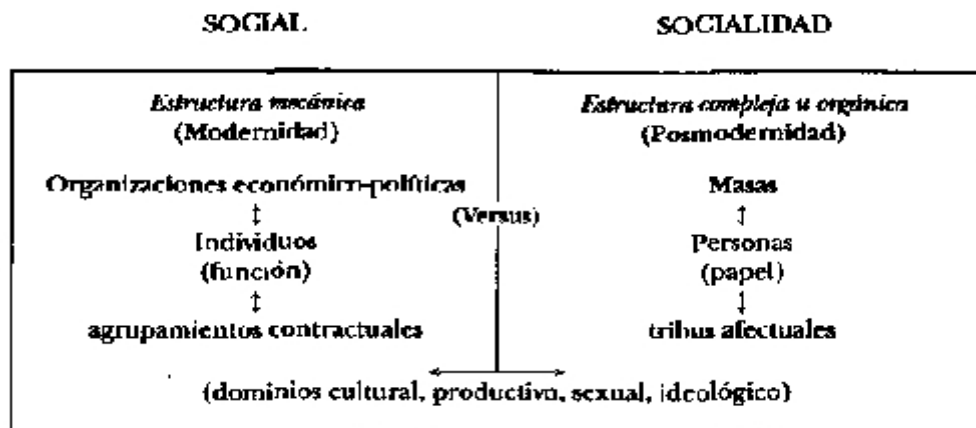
| SOCIAL | SOCIALIDAD |
|---|---|
| *Estructura mecánica* (Modernidad) | *Estructura compleja u orgánica* (Posmodernidad) |
| Organizaciones económico-políticas ↕ Individuos (función) ↕ agrupamientos contractuales | Masas ↕ Personas (papel) ↕ tribus afectuales |

(Versus)

(dominios cultural, productivo, sexual, ideológico)